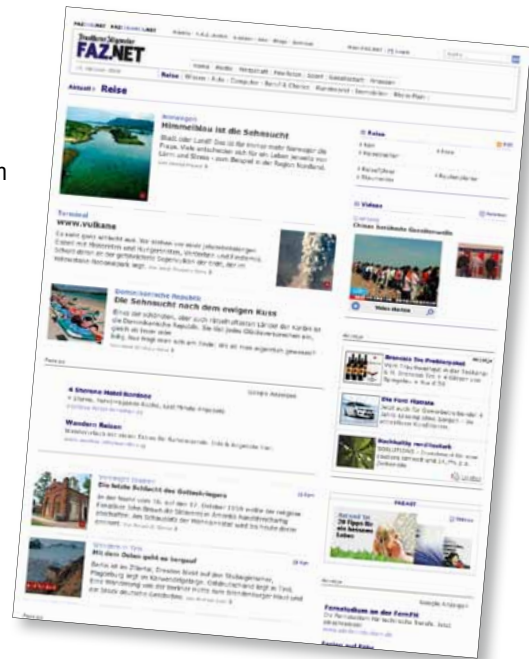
FAZ.NET

Aktuell › Reise

Himmelblau ist die Sehnsucht

Reise

Videos

Chinas breiteste Grenzbrücke

www.vulkane

Dominikanische Republik

Die Sehnsucht nach dem ewigen Kuss

Die Fünf Pfunde

Wandern Reisen

FAZ.NET

Die letzte Schlacht des Gottesstiegers

Mit dem Ostsee geht es bergauf

Fernstudium an der Fern